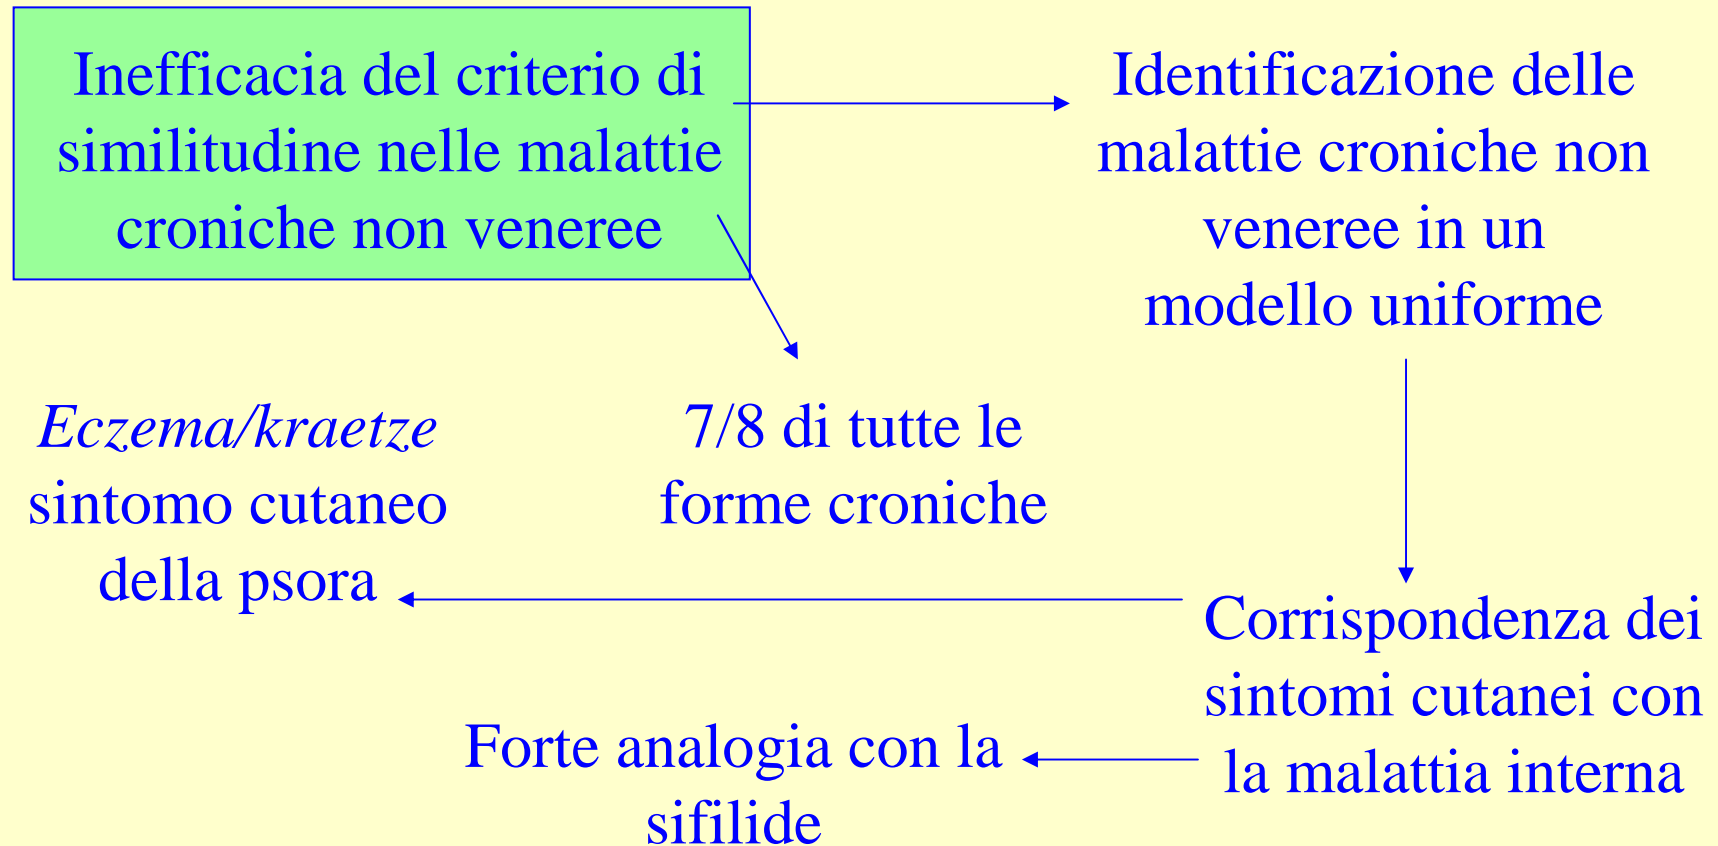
Inefficacia del criterio di similitudine nelle malattie croniche non veneree

Identificazione delle malattie croniche non veneree in un modello uniforme

*Eczema/kraetze* sintomo cutaneo della psora

7/8 di tutte le forme croniche

Corrispondenza dei sintomi cutanei con la malattia interna

Forte analogia con la sifilide